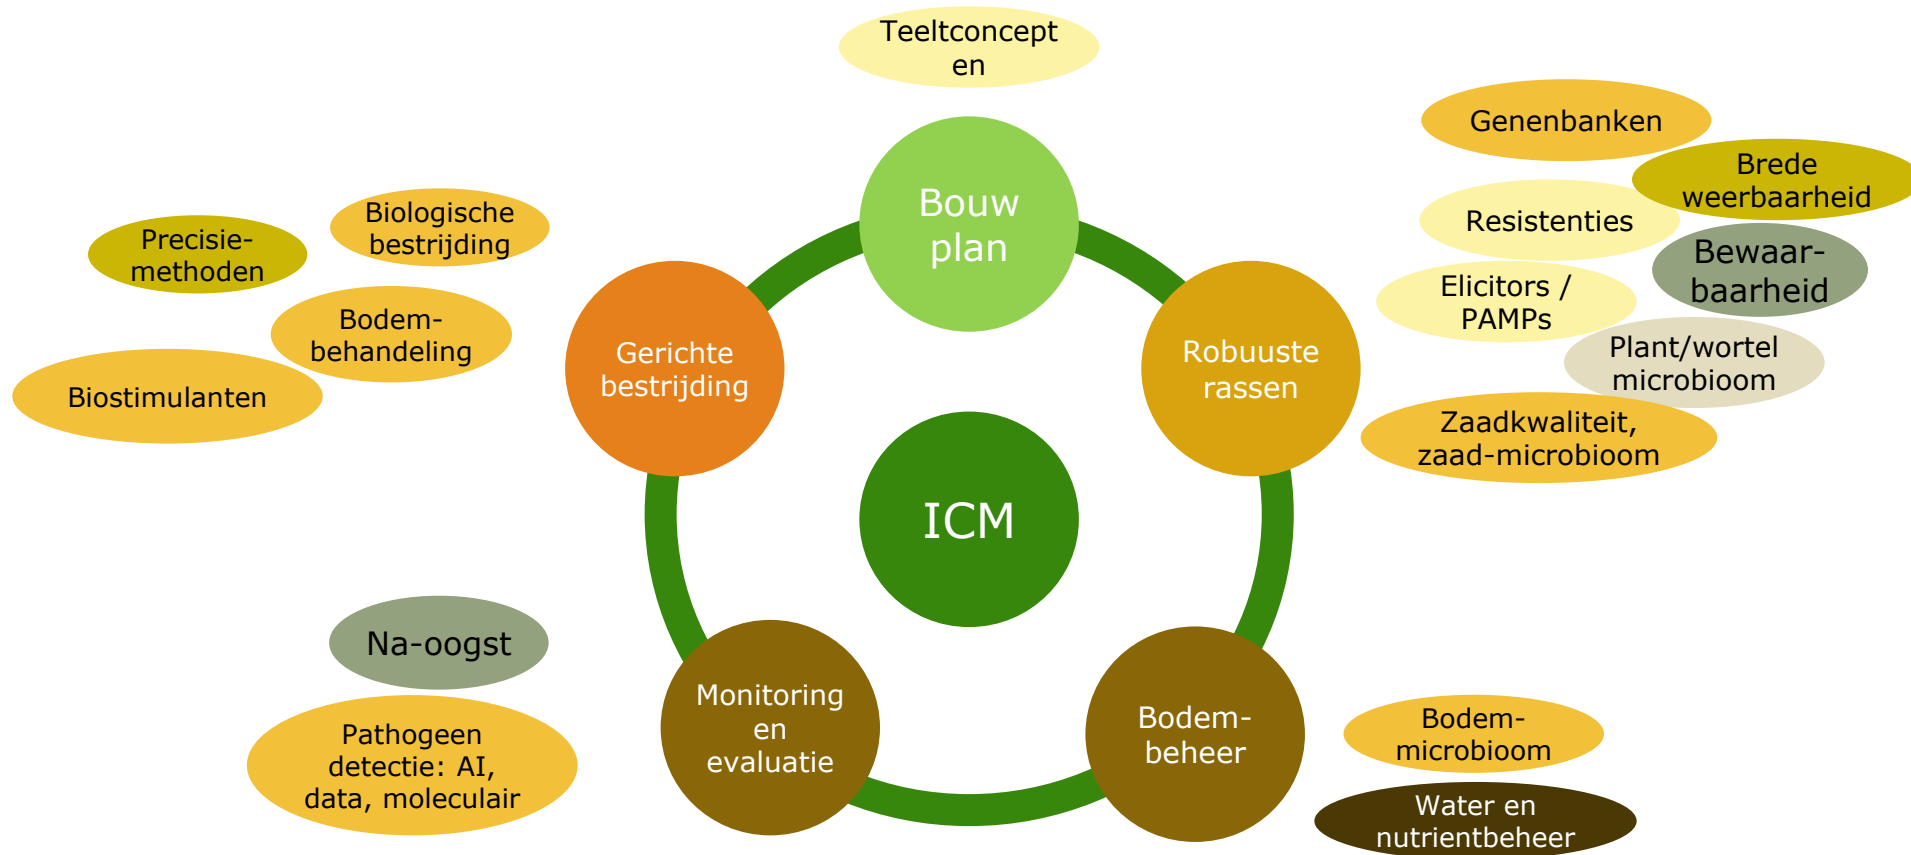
Teeltconcept en

Bouw plan

Genenbanken

Brede weerbaarheid

Resistenties

Bewaarbaarheid

Elicitors / PAMPs

Plant/wortel microbioom

Zaadkwaliteit, zaad-microbioom

Robuuste rassen

Precisie-methoden

Biologische bestrijding

Bodem-behandeling

Biostimulanten

Gerichte bestrijding

ICM

Na-oogst

Pathogeen detectie: AI, data, moleculair

Monitoring en evaluatie

Bodem-beheer

Bodem-microbioom

Water en nutrientbeheer